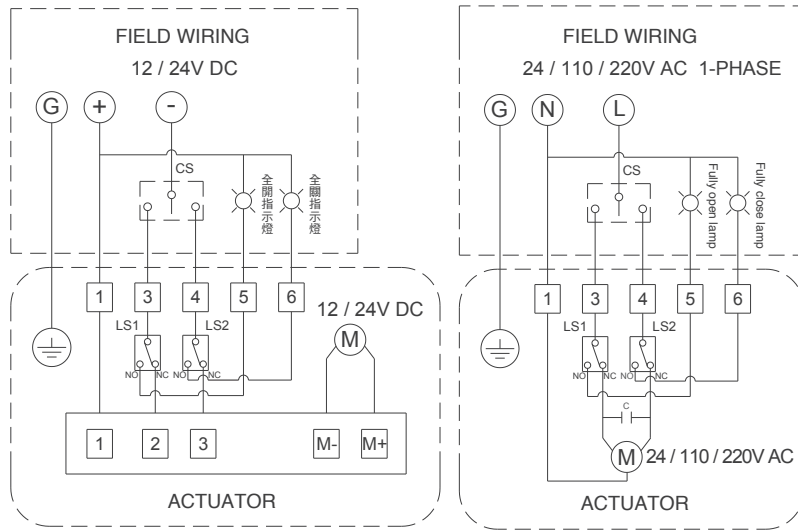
FIELD WIRING
12 / 24V DC

G + -

CS

全開指示燈 全關指示燈

1 3 4 5 6

12 / 24V DC

M

LS1 LS2

NO NC NO NC

1 2 3 M- M+

ACTUATOR

FIELD WIRING
24 / 110 / 220V AC 1-PHASE

G N L

CS

Fully open lamp Fully close lamp

1 3 4 5 6

LS1 LS2

NO NC NO NC

C

M 24 / 110 / 220V AC

ACTUATOR